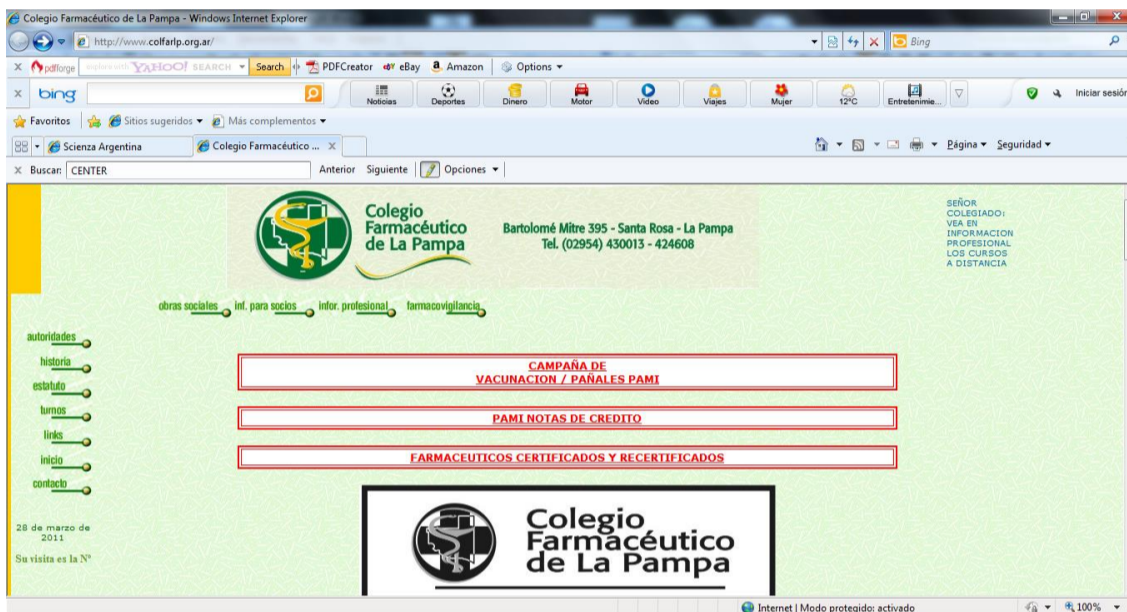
Colegio Farmacéutico de La Pampa - Windows Internet Explorer

http://www.colfarlp.org.ar/

Bing

pdfforge YAHOO! SEARCH Search PDFCreator eBay Amazon Options

bing Noticias Deportes Dinero Motor Video Viajes Mujer 12°C Entretenimie... Iniciar sesión

Favoritos Sitios sugeridos Más complementos

Scienza Argentina Colegio Farmacéutico ...

Página Seguridad

Buscar: CENTER Anterior Siguiente Opciones

Colegio Farmacéutico de La Pampa

Bartolomé Mitre 395 - Santa Rosa - La Pampa
Tel. (02954) 430013 - 424608

SEÑOR COLEGIADO: VEA EN INFORMACION PROFESIONAL LOS CURSOS A DISTANCIA

obras sociales inf. para socios infor. profesional farmacovigilancia

autoridades
historia
estatuto
turnos
links
inicio
contacto

28 de marzo de 2011

Su visita es la Nº

CAMPAÑA DE VACUNACION / PAÑALES PAMI

PAMI NOTAS DE CREDITO

FARMACEUTICOS CERTIFICADOS Y RECERTIFICADOS

Colegio Farmacéutico de La Pampa

Internet | Modo protegido: activado 100%